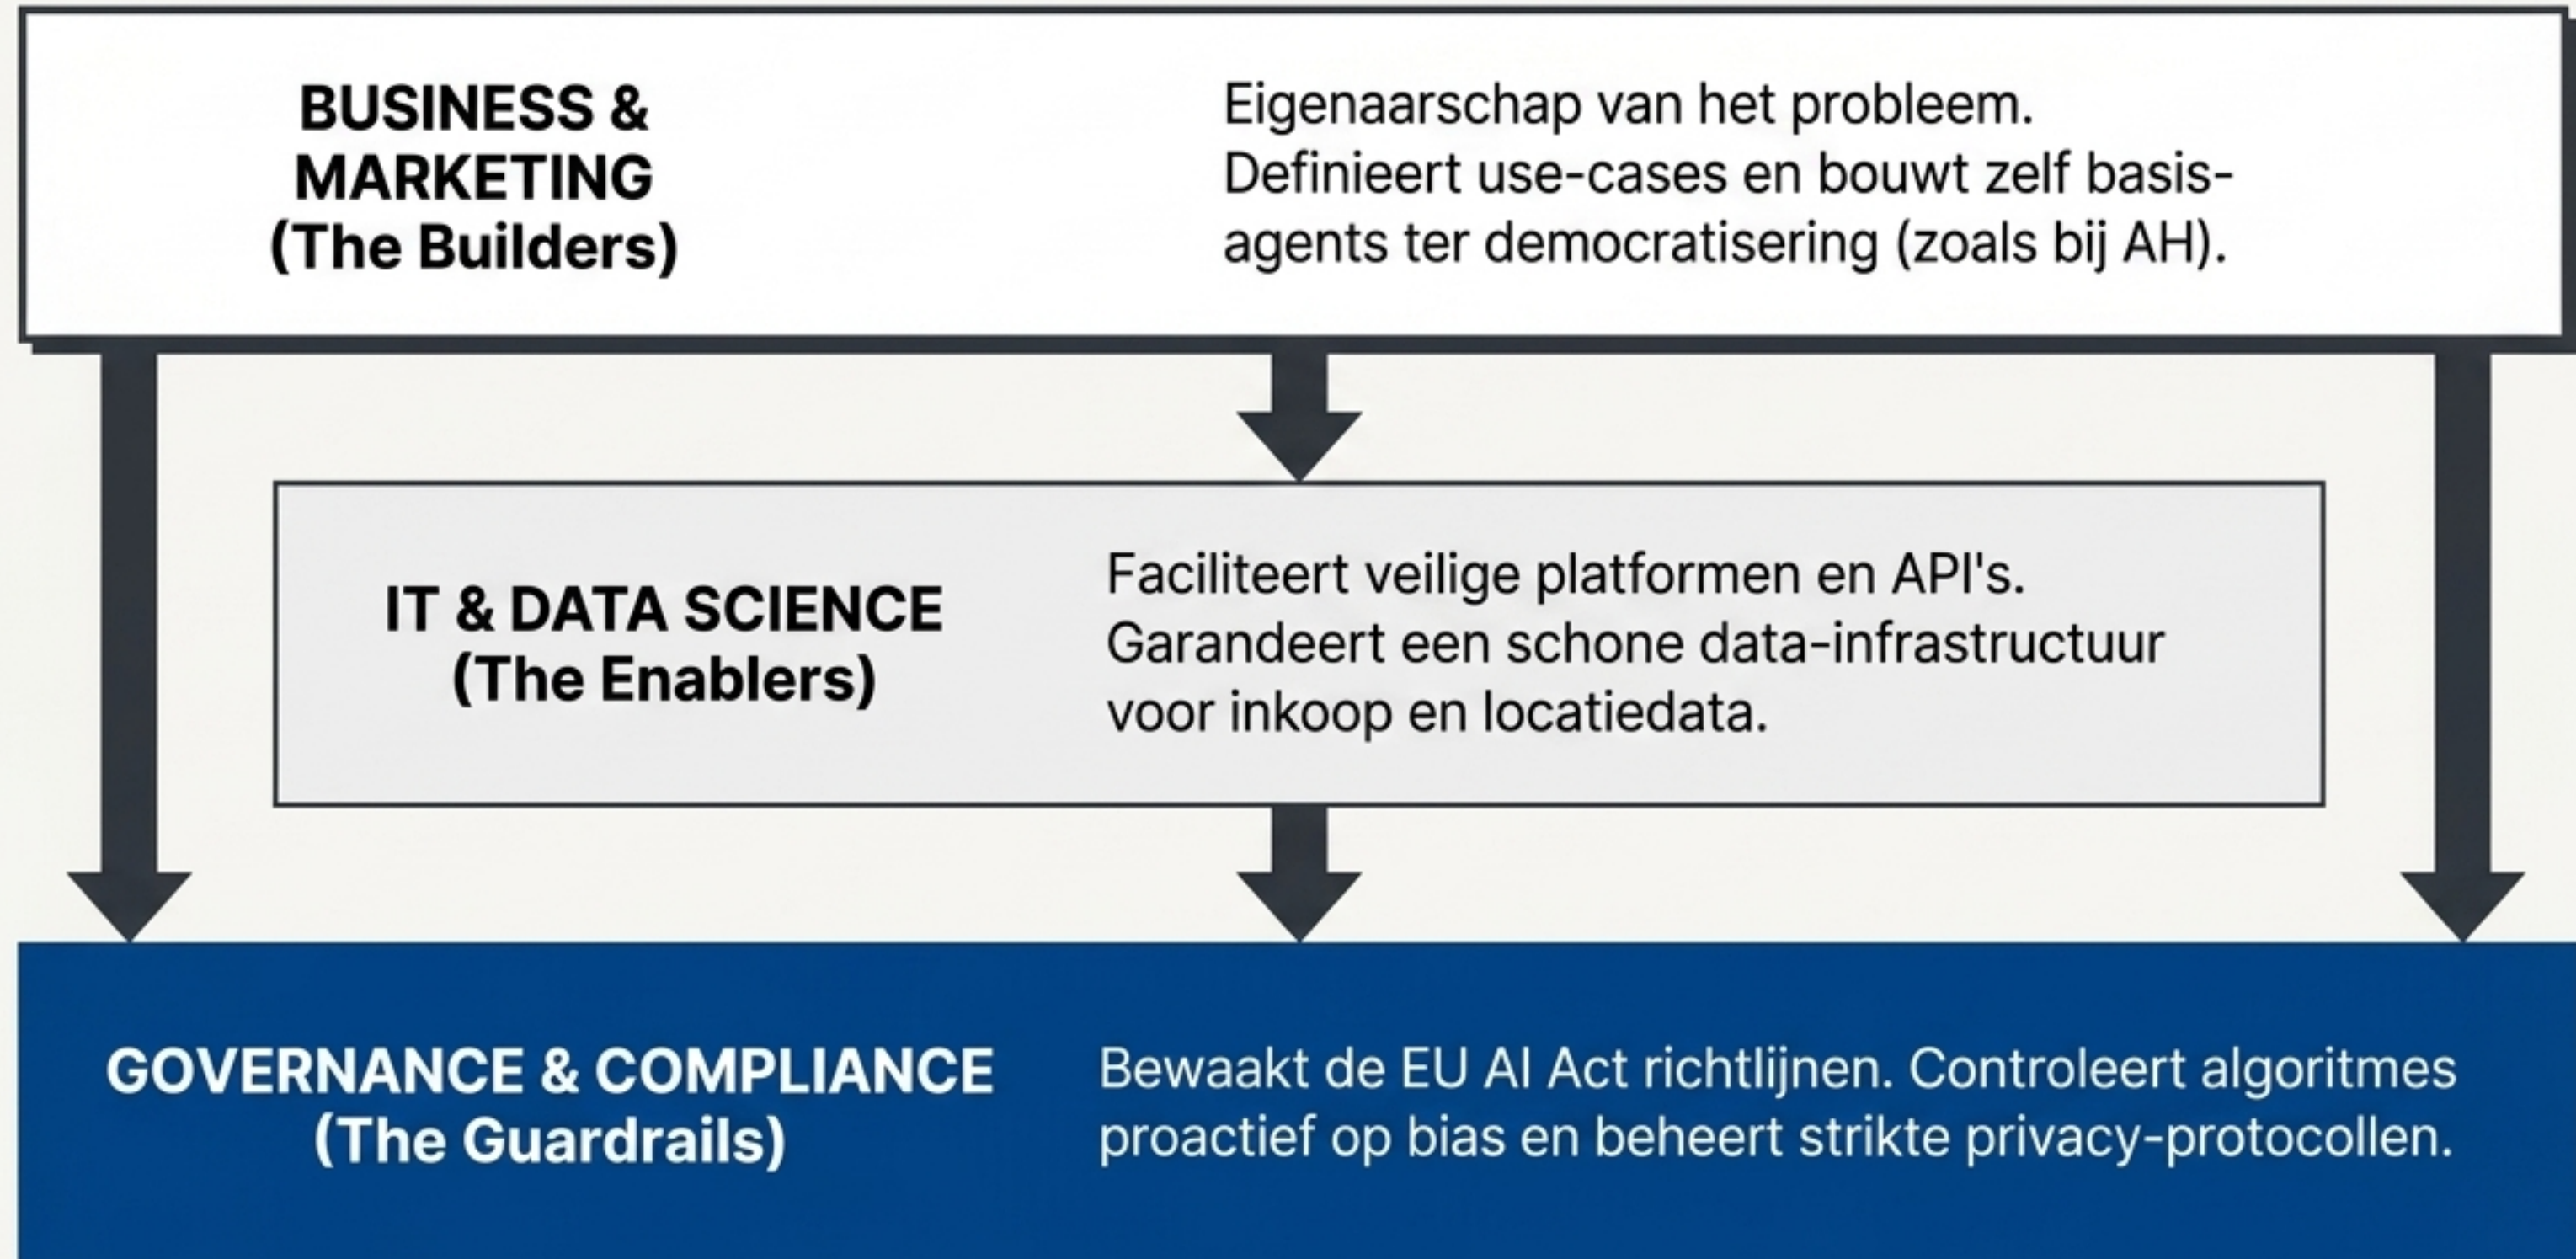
BUSINESS & MARKETING (The Builders)

Eigenaarschap van het probleem. Definieert use-cases en bouwt zelf basis-agents ter democratisering (zoals bij AH).

IT & DATA SCIENCE (The Enablers)

Faciliteert veilige platformen en API's. Garandeert een schone data-infrastructuur voor inkoop en locatiedata.

GOVERNANCE & COMPLIANCE (The Guardrails)

Bewaakt de EU AI Act richtlijnen. Controleert algoritmes proactief op bias en beheert strikte privacy-protocollen.